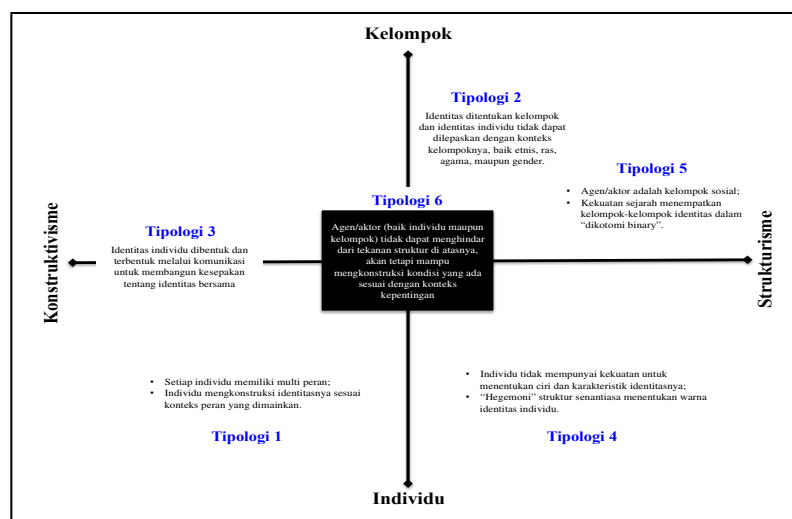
Kelompok

Tipologi 2

Identitas ditentukan kelompok dan identitas individu tidak dapat dilepaskan dengan konteks kelompoknya, baik etnis, ras, agama, maupun gender.

Tipologi 5

• Agen/aktor adalah kelompok sosial;
• Kekuatan sejarah menempatkan kelompok-kelompok identitas dalam "dikotomi binary".

Konstruktivisme

Tipologi 3

Identitas individu dibentuk dan terbentuk melalui komunikasi untuk membangun kesepakatan tentang identitas bersama

Tipologi 6

Agen/aktor (baik individu maupun kelompok) tidak dapat menghindar dari tekanan struktur di atasnya, akan tetapi mampu mengkonstruksi kondisi yang ada sesuai dengan konteks kepentingan

Strukturisme

• Setiap individu memiliki multi peran;
• Individu mengkonstruksi identitasnya sesuai konteks peran yang dimainkan.

Tipologi 1

• Individu tidak mempunyai kekuatan untuk menentukan ciri dan karakteristik identitasnya;
• "Hegemoni" struktur senantiasa menentukan warna identitas individu.

Tipologi 4

Individu